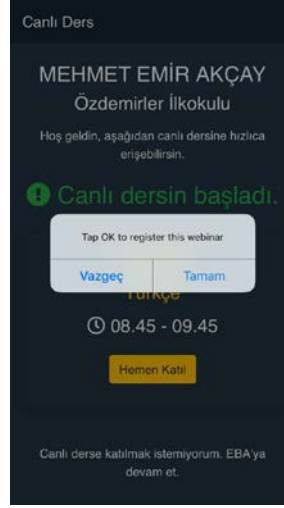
Canlı Ders

MEHMET EMİR AKÇAY

Özdemirler İlkokulu

Hoş geldin, aşağıdan canlı dersine hızlıca erişebilirsin.

Canlı dersin başladı.

Tap OK to register this webinar

Vazgeç

Tamam

Türkçe

08.45 - 09.45

Hemen Katıl

Canlı derse katılmak istemiyorum. EBA'ya devam et.